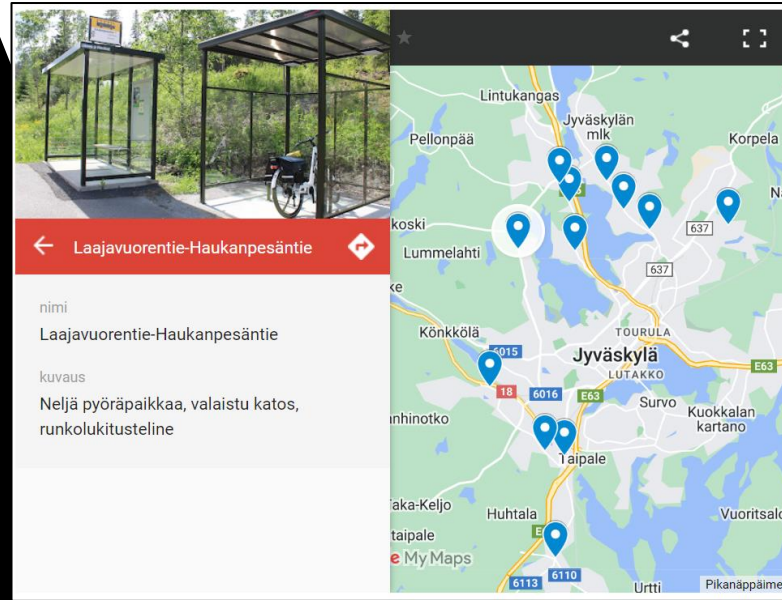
Laajavuorentie-Haukanpesäntie

nimi
Laajavuorentie-Haukanpesäntie

kuvaus
Neljä pyöräpaikkaa, valaistu katos, runkolukitusteline

Lintukangas
Jyväskylän mlk
Pellonpää
Korpela
koski
Lummelahti
637
637
Könkkölä
TOURULA
6015
Jyväskylä
LUTAKKO
E63
18
6016
E63
Survo
nhinotko
Kuokkalan kartano
Taipale
Taka-Keljo
Huhtala
Vuoritsalo
taipale
My Maps
6113
6110
Urtti
Pikanäppäime